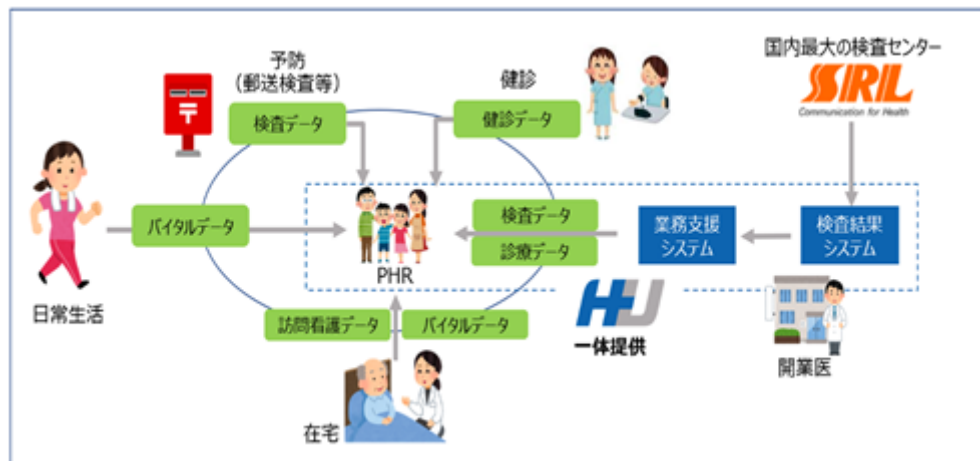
予防
（郵送検査等）

検査データ

健診

健診データ

国内最大の検査センター

SRL

Communication for Health

日常生活

バイタルデータ

PHR

検査データ

診療データ

業務支援
システム

検査結果
システム

HU

一体提供

開業医

訪問看護データ

バイタルデータ

在宅